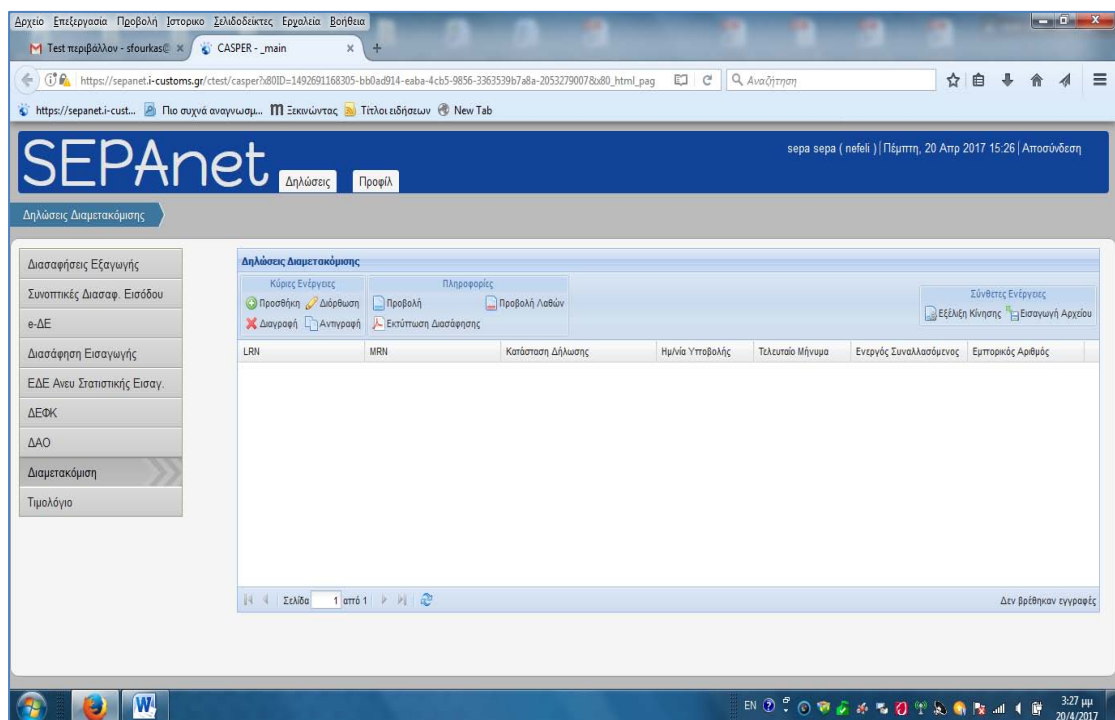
Αρχείο Επεξεργασία Προβολή Ιστορικό Σελιδοδείκτες Εργαλεία Βοήθεια

Test περιβάλλον - sfourkas@ ×
CASPER - _main ×
+

https://sepanet.i-customs.gr/ctest/casper?x80ID=1492691168305-bb0ad914-eaba-4cb5-9856-3363539b7a8a-2053279007&x80_html_pag
Αναζήτηση

https://sepanet.i-cust... Πιο συχνά αναγνωσμ... Ξεκινώντας Τίτλοι ειδήσεων New Tab

SEPAnet
Δηλώσεις
Προφίλ

sepa sepa ( nefeli ) | Πέμπτη, 20 Απρ 2017 15:26 | Αποσύνδεση

Δηλώσεις Διαμετακόμισης

Διασαφήσεις Εξαγωγής
Συνοπτικές Διασαφ. Εισόδου
e-ΔΕ
Διασάφηση Εισαγωγής
ΕΔΕ Ανευ Στατιστικής Εισαγ.
ΔΕΦΚ
ΔΑΟ
Διαμετακόμιση
Τιμολόγιο

Δηλώσεις Διαμετακόμισης

Κύριες Ενέργειες
Προσθήκη
Διόρθωση
Διαγραφή
Αντιγραφή

Πληροφορίες
Προβολή
Προβολή Λαθών
Εκτύπωση Διασάφησης

Σύνθετες Ενέργειες
Εξέλιξη Κίνησης
Εισαγωγή Αρχείου

| LRN | MRN | Κατάσταση Δήλωσης | Ημ/νία Υποβολής | Τελευταίο Μήνυμα | Ενεργός Συναλλασόμενος | Εμπορικός Αριθμός |
|---|---|---|---|---|---|---|

Σελίδα 1 από 1

Δεν βρέθηκαν εγγραφές

EN
3:27 μμ
20/4/2017